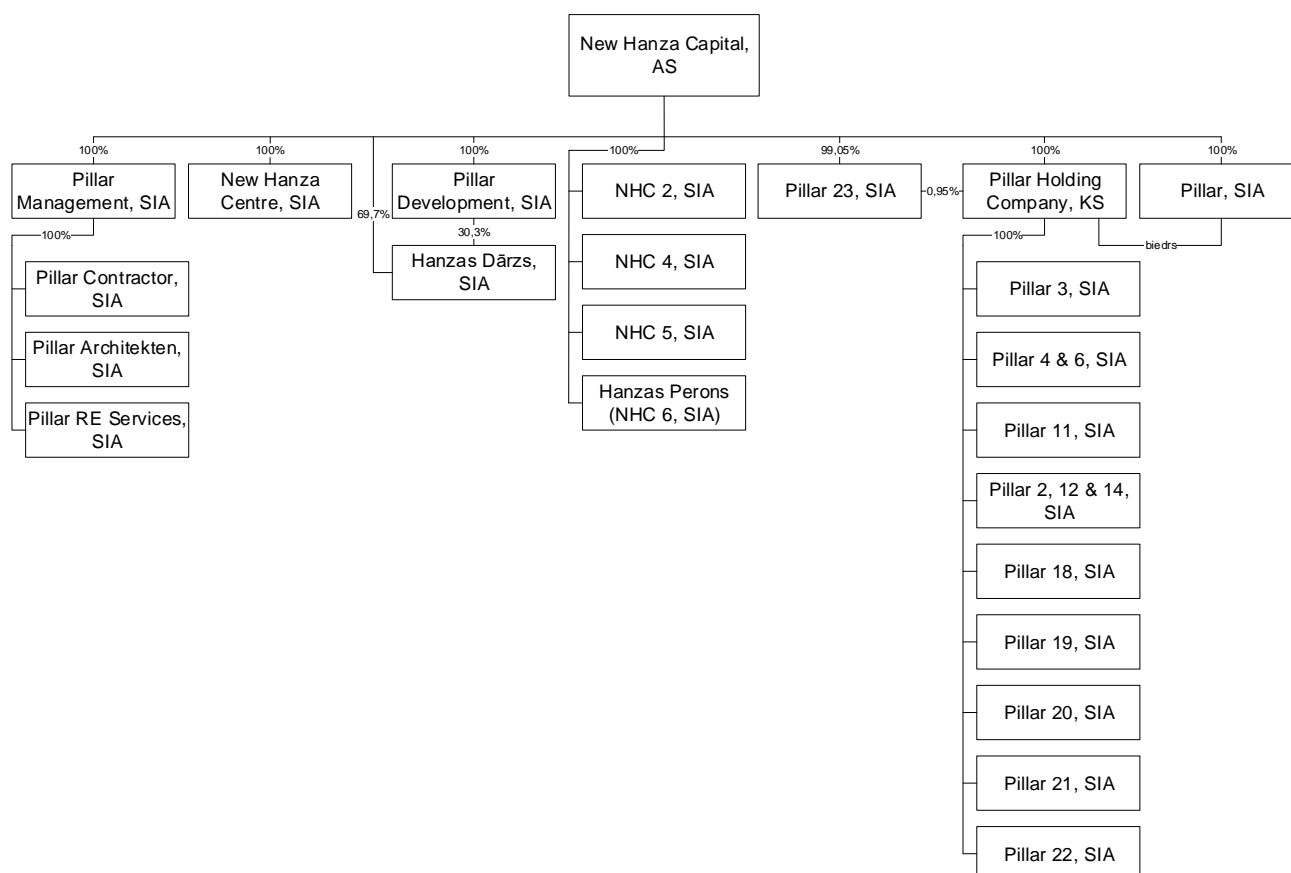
New Hanza Capital, AS

100%
Pillar Management, SIA
100%
Pillar Contractor, SIA
Pillar Architekten, SIA
Pillar RE Services, SIA

100%
New Hanza Centre, SIA

69,7%

100%
Pillar Development, SIA
30,3%
Hanzas Dārzs, SIA

100%
NHC 2, SIA
NHC 4, SIA
NHC 5, SIA
Hanzas Perons (NHC 6, SIA)

99,05%
Pillar 23, SIA
0,95%

100%
Pillar Holding Company, KS
100%
Pillar 3, SIA
Pillar 4 & 6, SIA
Pillar 11, SIA
Pillar 2, 12 & 14, SIA
Pillar 18, SIA
Pillar 19, SIA
Pillar 20, SIA
Pillar 21, SIA
Pillar 22, SIA

100%
Pillar, SIA
biedrs